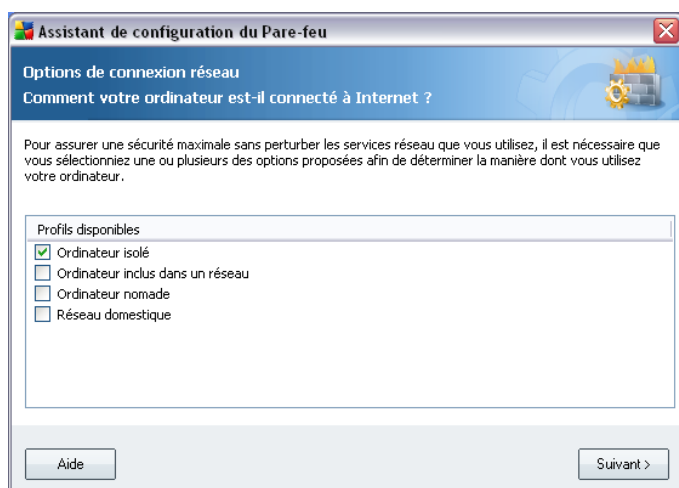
Assistant de configuration du Pare-feu

Options de connexion réseau
Comment votre ordinateur est-il connecté à Internet ?

Pour assurer une sécurité maximale sans perturber les services réseau que vous utilisez, il est nécessaire que vous sélectionniez une ou plusieurs des options proposées afin de déterminer la manière dont vous utilisez votre ordinateur.

Profils disponibles
Ordinateur isolé
Ordinateur inclus dans un réseau
Ordinateur nomade
Réseau domestique

Aide
Suivant >